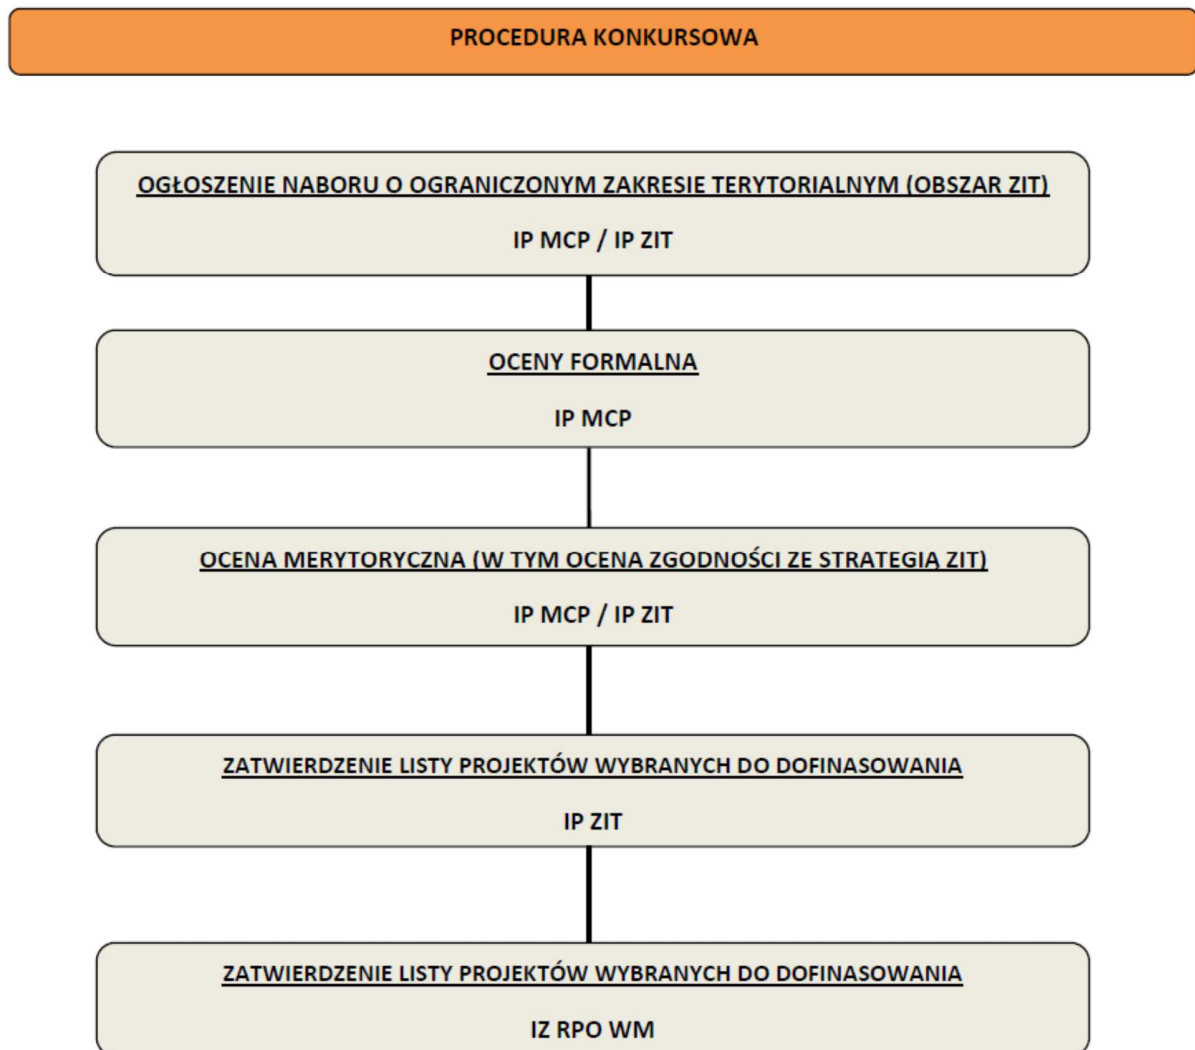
PROCEDURA KONKURSOWA

OGŁOSZENIE NABORU O OGRANICZONYM ZAKRESIE TERYTORIALNYM (OBSZAR ZIT)

IP MCP / IP ZIT

OCENY FORMALNA

IP MCP

OCENA MERYTORYCZNA (W TYM OCENA ZGODNOŚCI ZE STRATEGIĄ ZIT)

IP MCP / IP ZIT

ZATWIERDZENIE LISTY PROJEKTÓW WYBRANYCH DO DOFINASOWANIA

IP ZIT

ZATWIERDZENIE LISTY PROJEKTÓW WYBRANYCH DO DOFINASOWANIA

IZ RPO WM